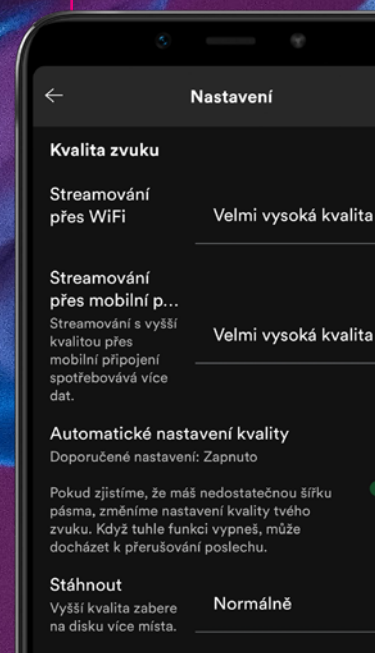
Nastavení

Kvalita zvuku

Streamování přes WiFi

Velmi vysoká kvalita

Streamování přes mobilní p...

Streamování s vyšší kvalitou přes mobilní připojení spotřebovává více dat.

Velmi vysoká kvalita

Automatické nastavení kvality

Doporučené nastavení: Zapnuto

Pokud zjistíme, že máš nedostatečnou šířku pásma, změníme nastavení kvality tvého zvuku. Když tuhle funkci vypneš, může docházet k přerušování poslechu.

Stáhnout

Vyšší kvalita zabere na disku více místa.

Normálně